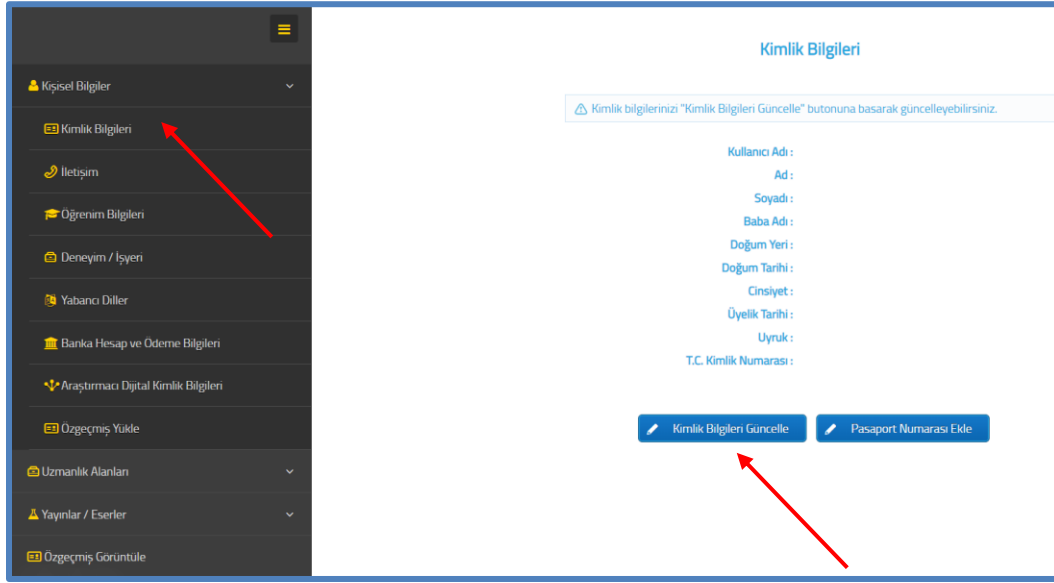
Kişisel Bilgiler

Kimlik Bilgileri

İletişim

Öğrenim Bilgileri

Deneyim / İşyeri

Yabancı Diller

Banka Hesap ve Ödeme Bilgileri

Araştırmacı Dijital Kimlik Bilgileri

Özgeçmiş Yükle

Uzmanlık Alanları

Yayınlar / Eserler

Özgeçmiş Görüntüle

Kimlik Bilgileri

Kimlik bilgilerinizi "Kimlik Bilgileri Güncelle" butonuna basarak güncelleyebilirsiniz.

Kullanıcı Adı :
Ad :
Soyadı :
Baba Adı :
Doğum Yeri :
Doğum Tarihi :
Cinsiyet :
Üyelik Tarihi :
Uyruk :
T.C. Kimlik Numarası :

Kimlik Bilgileri Güncelle

Pasaport Numarası Ekle